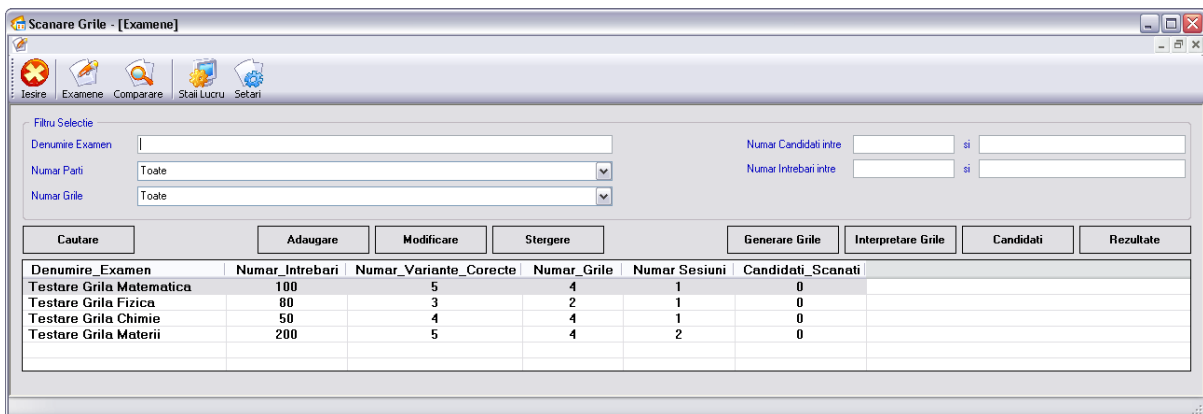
Scanare Grile - [Examene]

Iesire Examene Comparare Staii Lucru Setari

Filtru Selectie

Denumire Examen

Numar Parti Toate

Numar Grile Toate

Numar Candidati intre si

Numar Intrebari intre si

Cautare Adaugare Modificare Stergere Generare Grile Interpretare Grile Candidati Rezultate

| Denumire_Examen | Numar_Intrebari | Numar_Variante_Corecte | Numar_Grile | Numar Sesiuni | Candidati_Scanati |
|---|---|---|---|---|---|
| Testare Grila Matematica | 100 | 5 | 4 | 1 | 0 |
| Testare Grila Fizica | 80 | 3 | 2 | 1 | 0 |
| Testare Grila Chimie | 50 | 4 | 4 | 1 | 0 |
| Testare Grila Materii | 200 | 5 | 4 | 2 | 0 |